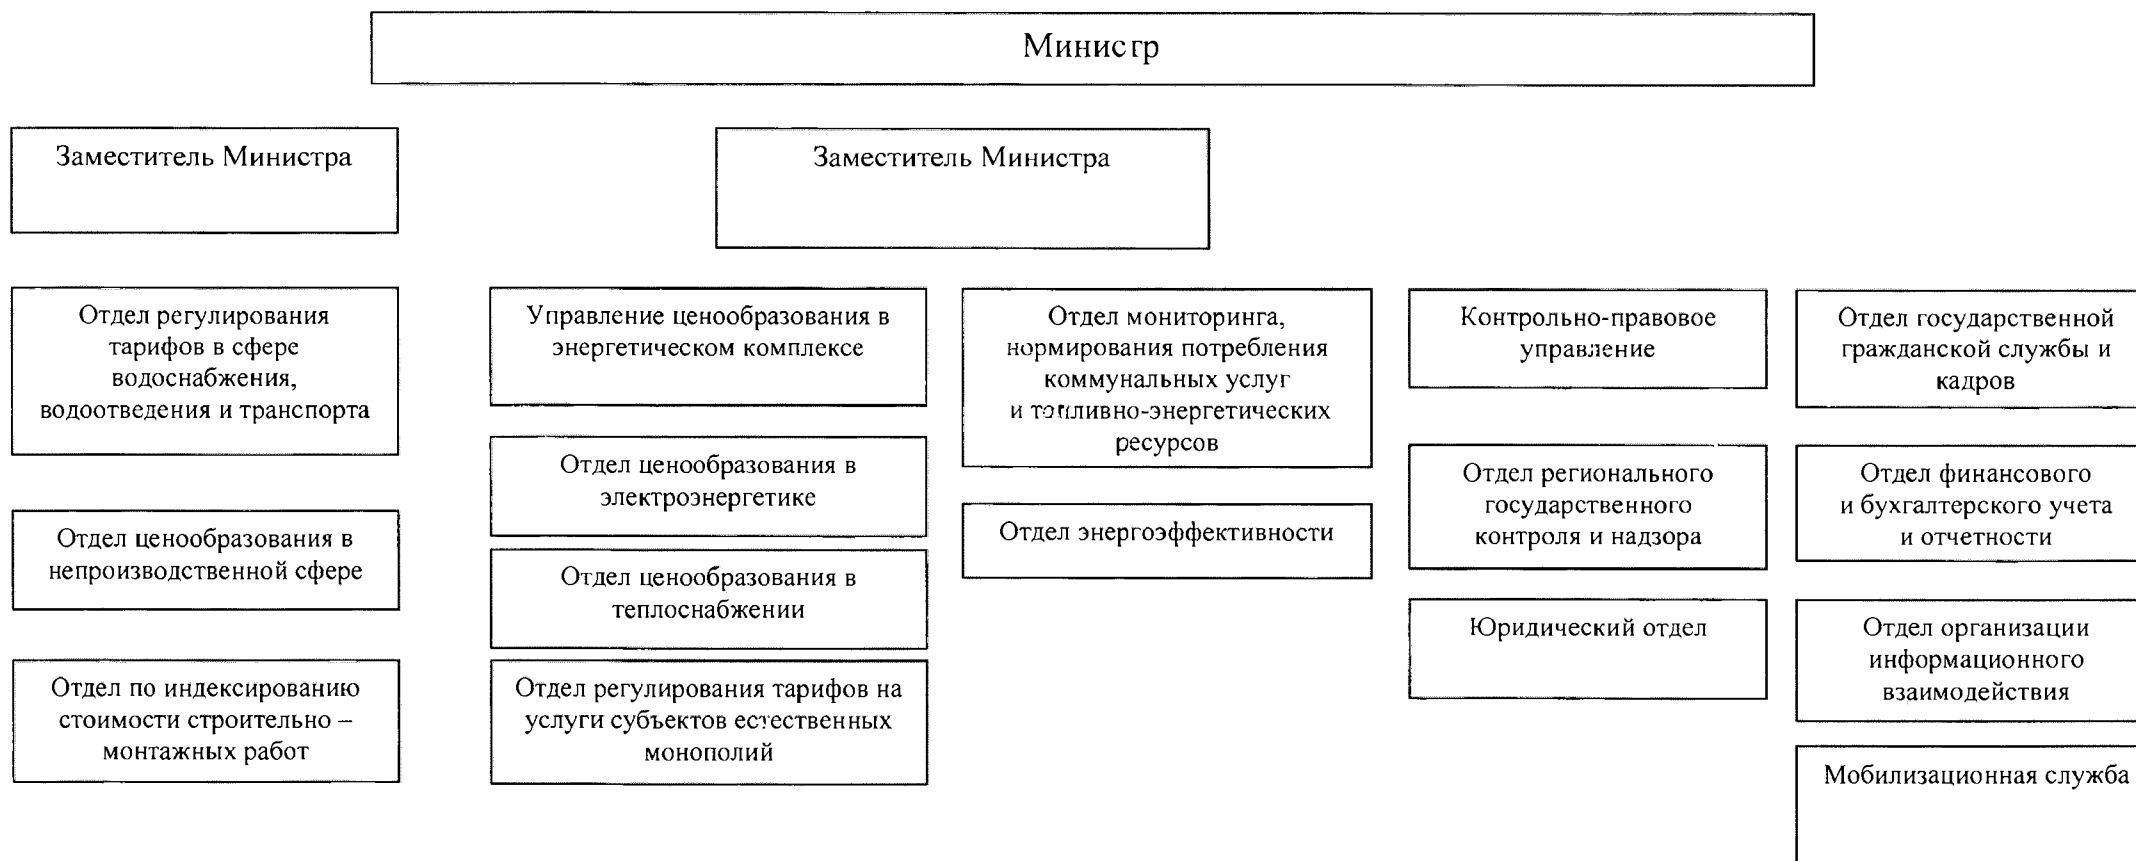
Министр

Заместитель Министра

Заместитель Министра

Отдел регулирования тарифов в сфере водоснабжения, водоотведения и транспорта

Отдел ценообразования в непроизводственной сфере

Отдел по индексированию стоимости строительно – монтажных работ

Управление ценообразования в энергетическом комплексе

Отдел ценообразования в электроэнергетике

Отдел ценообразования в теплоснабжении

Отдел регулирования тарифов на услуги субъектов естественных монополий

Отдел мониторинга, нормирования потребления коммунальных услуг и топливно-энергетических ресурсов

Отдел энергоэффективности

Контрольно-правовое управление

Отдел регионального государственного контроля и надзора

Юридический отдел

Отдел государственной гражданской службы и кадров

Отдел финансового и бухгалтерского учета и отчетности

Отдел организации информационного взаимодействия

Мобилизационная служба